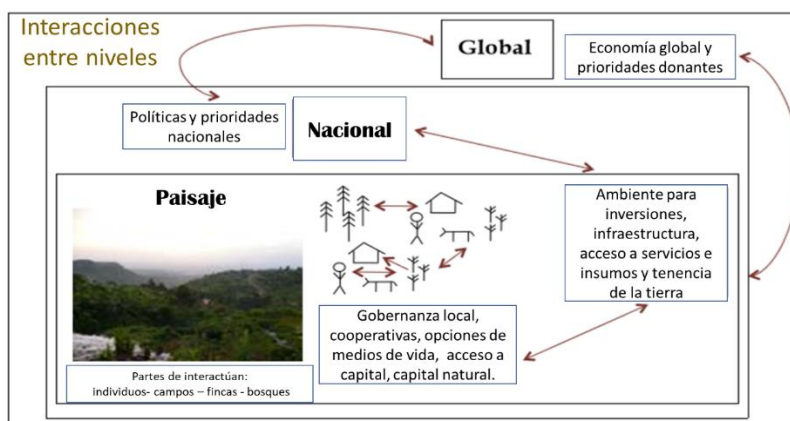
Interacciones entre niveles

Global

Economía global y prioridades donantes

Políticas y prioridades nacionales

Nacional

Paisaje

Ambiente para inversiones, infraestructura, acceso a servicios e insumos y tenencia de la tierra

Gobernanza local, cooperativas, opciones de medios de vida, acceso a capital, capital natural.

Partes de interactúan:
individuos- campos – fincas - bosques